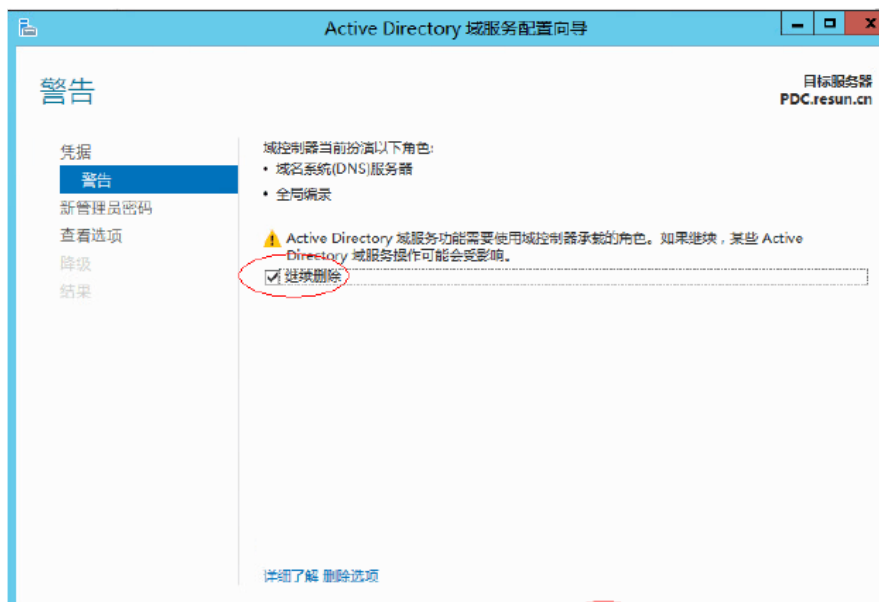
Active Directory 域服务配置向导

警告

目标服务器
PDC.resun.cn

凭据
警告
新管理员密码
查看选项
降级
结果

域控制器当前扮演以下角色:
• 域名系统(DNS)服务器
• 全局编录

Active Directory 域服务功能需要使用域控制器承载的角色。如果继续，某些 Active Directory 域服务操作可能会受影响。

继续删除

详细了解 删除选项